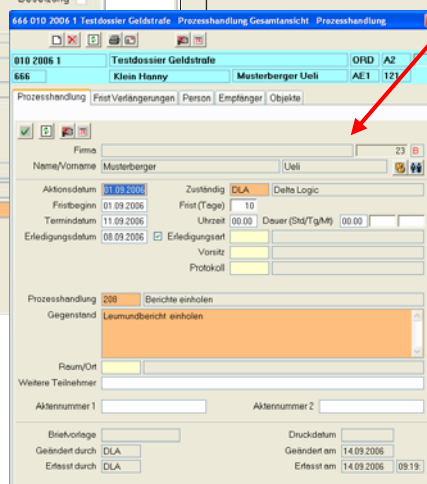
666 010 2006 1 Testdossier Geldstrafe Prozesshandlung Gesamtansicht Prozesshandlung

| 010 2006 1 | Testdossier Geldstrafe | | ORD | A2 |
|---|---|---|---|---|
| 666 | Klein Hanny | Musterberger Ueli | AE1 | 121 |

Prozesshandlung | Frist Verlängerungen | Person | Empfänger | Objekte

Firma 23 B

Name/Vorname Musterberger Ueli

Aktionsdatum 01.09.2006 Zuständig DLA Delta Logic

Fristbeginn 01.09.2006 Frist (Tage) 10

Termindatum 11.09.2006 Uhrzeit 00.00 Dauer (Std/Tg/Mt) 00.00

Erledigungsdatum 08.09.2006 Erledigungsart

Vorsitz

Protokoll

Prozesshandlung 208 Berichte einholen

Gegenstand Leumundbericht einholen

Raum/Ort

Weitere Teilnehmer

Aktennummer 1 Aktennummer 2

Briefvorlage Druckdatum

Geändert durch DLA Geändert am 14.09.2006

Erfasst durch DLA Erfasst am 14.09.2006 09:19